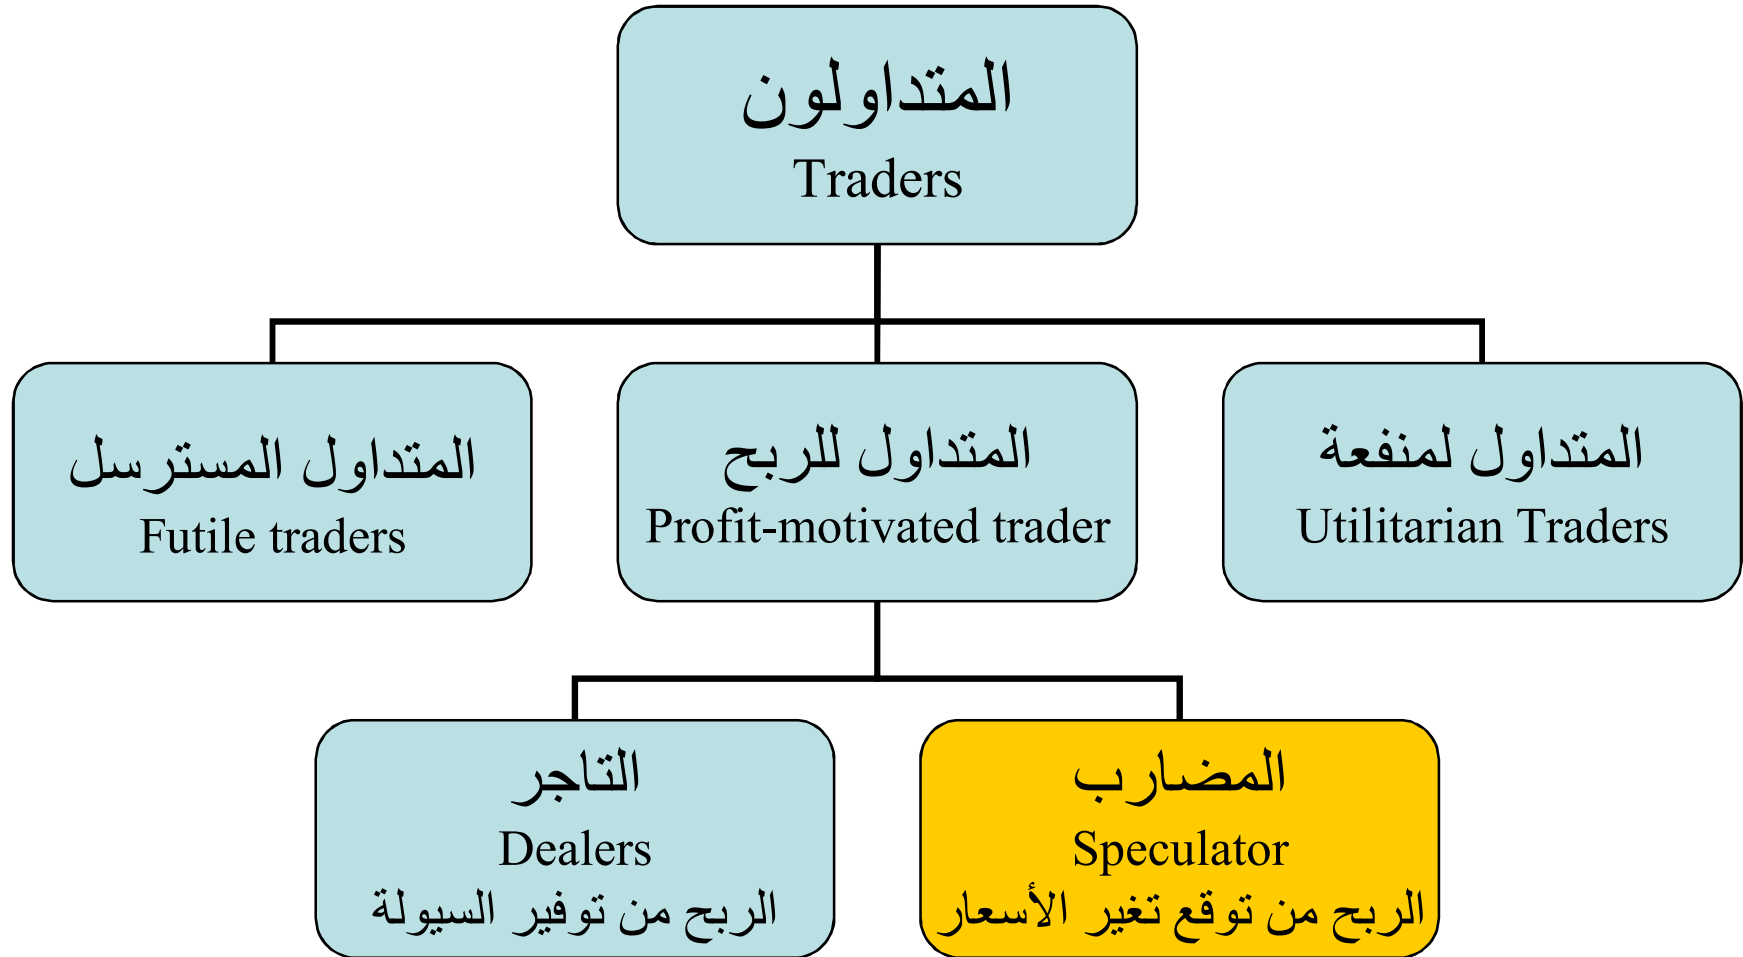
المتداولون
Traders

المتداول لمنفعة
Utilitarian Traders

المتداول للربح
Profit-motivated trader

المتداول المسترسل
Futile traders

المضارب
Speculator
الربح من توقع تغير الأسعار

التاجر
Dealers
الربح من توفير السيولة